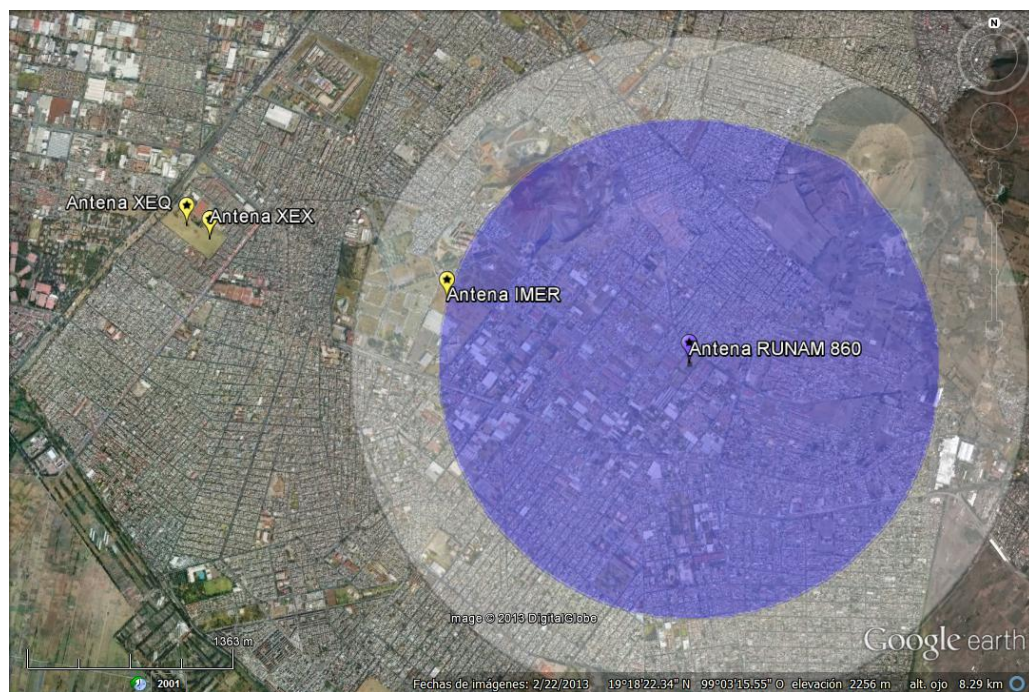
N

Antena XEQ
Antena XEX
Antena IMER
Antena RUNAM 860

Image © 2013 DigitalGlobe

Google earth

1363 m

2001

Fechas de imágenes: 2/22/2013 19°18'22.34" N 99°03'15.55" O elevación 2256 m alt. ojo 8.29 km